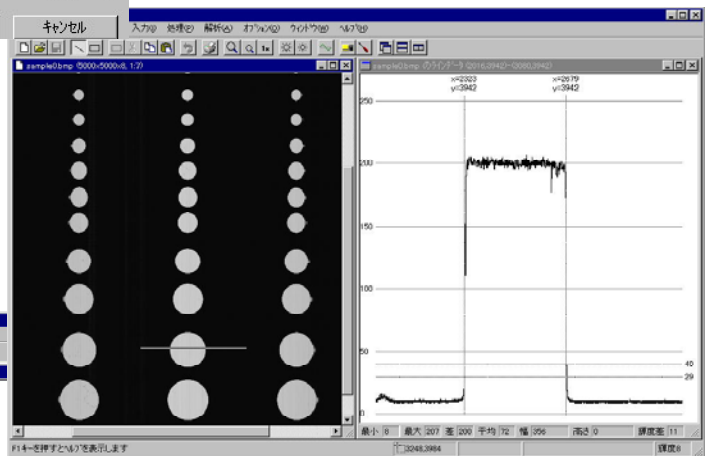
キャンセル

入力(I) 処理(E) 解析(A) オプション(O) ウィンドウ(W) ヘルプ(H)

sample0.bmp (5000×5000×8, 1:?)

sample0.bmp のラインデータ (2016,3942)-(3080,3942)

x=2323
y=3942

x=2679
y=3942

250

200

150

100

50

0

40

29

最小 0 最大 207 差 200 平均 72 幅 356 高さ 0 輝度差 11

F1キーを押すとヘルプを表示します

3248,3984

輝度8